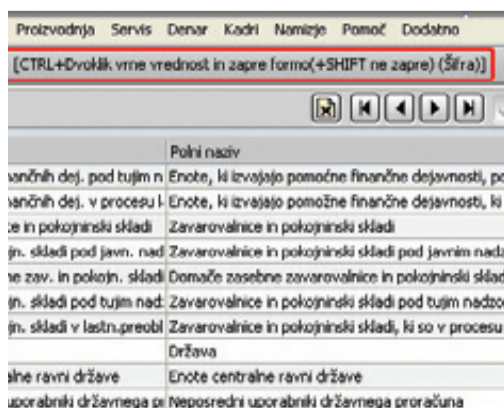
Proizvodnja Servis Denar Kadri Namizje Pomoč Dodatno

[CTRL+Dvoklik vrne vrednost in zapre formo(+SHIFT ne zapre) (Šifra)]

| | Polni naziv |
|---|---|
| ančnih dej. pod tujim n | Enote, ki izvajajo pomožne finančne dejavnosti, po |
| ančnih dej. v procesu l | Enote, ki izvajajo pomožne finančne dejavnosti, ki |
| e in pokojninski skladi | Zavarovalnice in pokojninski skladi |
| in. skladi pod javn. nad | Zavarovalnice in pokojninski skladi pod javnim nadz |
| ne zav. in pokojn. skladi | Domače zasebne zavarovalnice in pokojninski sklad |
| jn. skladi pod tujim nad: | Zavarovalnice in pokojninski skladi pod tujim nadzo |
| jn. skladi v lastn.preobl | Zavarovalnice in pokojninski skladi, ki so v procesu |
| | Država |
| alne ravni države | Enote centralne ravni države |
| uporabniki državnega p | Neposredni uporabniki državnega proračuna |